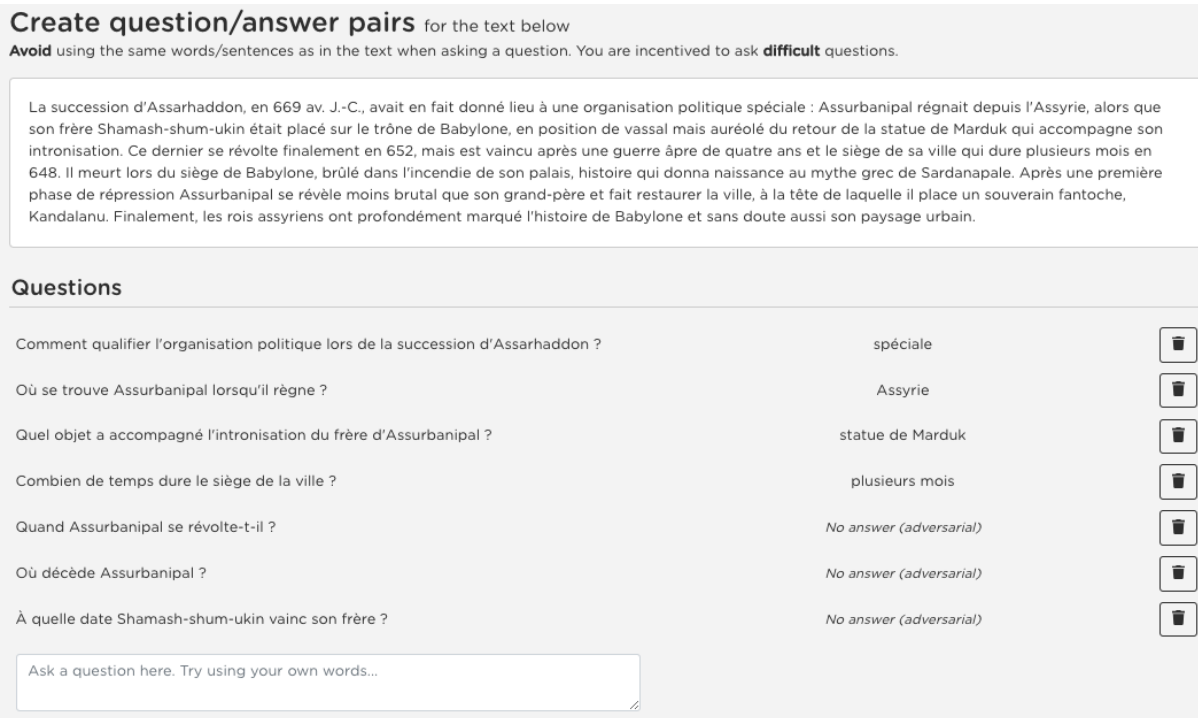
Create question/answer pairs for the text below

Avoid using the same words/sentences as in the text when asking a question. You are incentived to ask difficult questions.

La succession d'Assarhaddon, en 669 av. J.-C., avait en fait donné lieu à une organisation politique spéciale : Assurbanipal régnait depuis l'Assyrie, alors que son frère Shamash-shum-ukin était placé sur le trône de Babylone, en position de vassal mais auréolé du retour de la statue de Marduk qui accompagne son intronisation. Ce dernier se révolte finalement en 652, mais est vaincu après une guerre âpre de quatre ans et le siège de sa ville qui dure plusieurs mois en 648. Il meurt lors du siège de Babylone, brûlé dans l'incendie de son palais, histoire qui donna naissance au mythe grec de Sardanapale. Après une première phase de répression Assurbanipal se révèle moins brutal que son grand-père et fait restaurer la ville, à la tête de laquelle il place un souverain fantoche, Kandalanu. Finalement, les rois assyriens ont profondément marqué l'histoire de Babylone et sans doute aussi son paysage urbain.

Questions

| | |
|---|---|
| Comment qualifier l'organisation politique lors de la succession d'Assarhaddon ? | spéciale |
| Où se trouve Assurbanipal lorsqu'il règne ? | Assyrie |
| Quel objet a accompagné l'intronisation du frère d'Assurbanipal ? | statue de Marduk |
| Combien de temps dure le siège de la ville ? | plusieurs mois |
| Quand Assurbanipal se révolte-t-il ? | No answer (adversarial) |
| Où décède Assurbanipal ? | No answer (adversarial) |
| À quelle date Shamash-shum-ukin vainc son frère ? | No answer (adversarial) |

Ask a question here. Try using your own words...